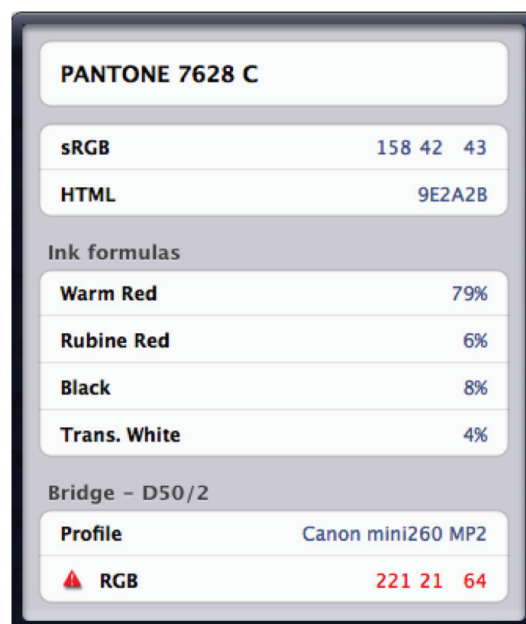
PANTONE 7628 C

| sRGB | 158 42 43 |
|---|---|
| HTML | 9E2A2B |

Ink formulas

| Warm Red | 79% |
|---|---|
| Rubine Red | 6% |
| Black | 8% |
| Trans. White | 4% |

Bridge - D50/2

| Profile | Canon mini260 MP2 |
|---|---|
| RGB | 221 21 64 |